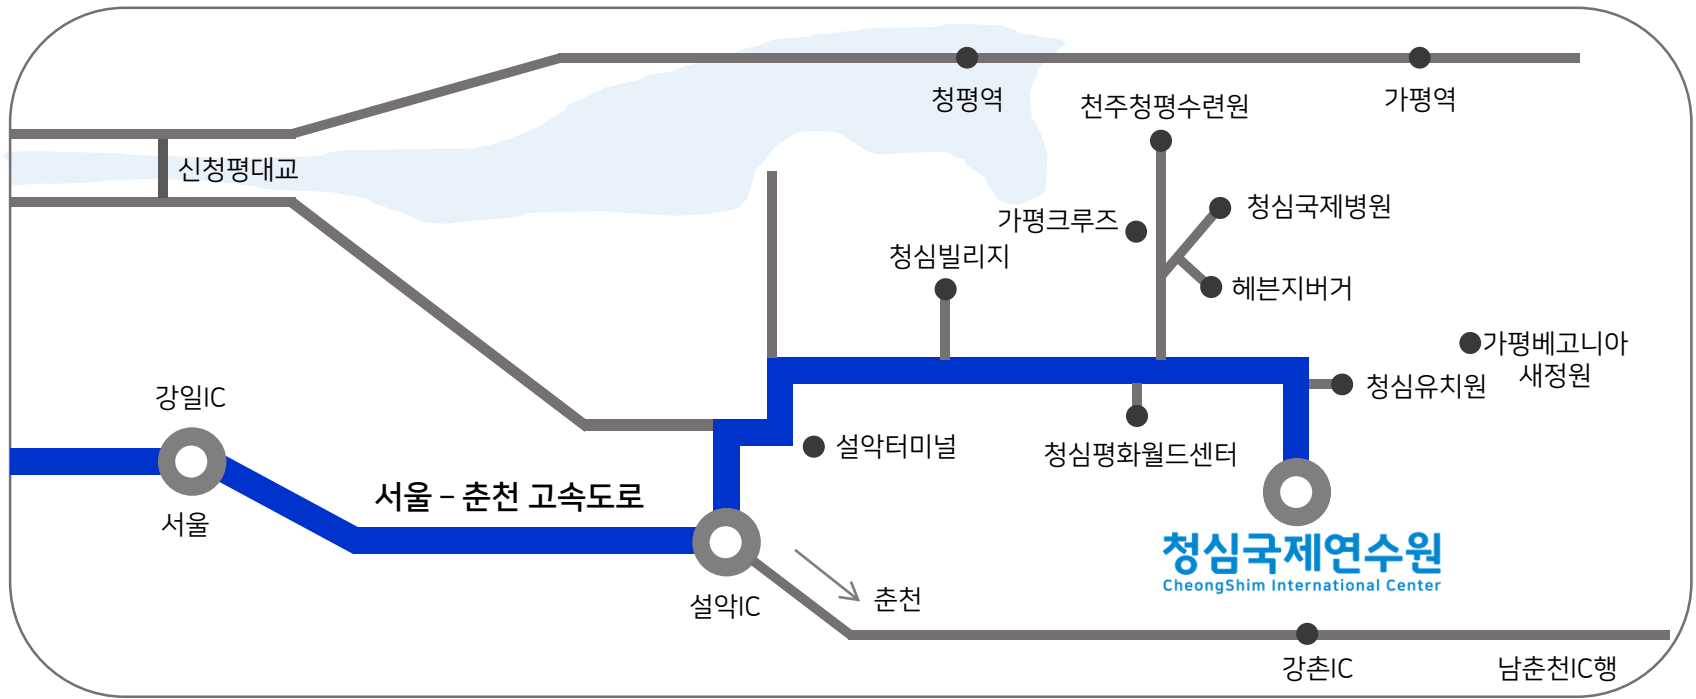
청평역

천주청평수련원

가평역

신청평대교

가평크루즈

청심국제병원

청심빌리지

헤븐지버거

가평베고니아 새정원

청심유치원

강일IC

설악터미널

청심평화월드센터

서울

서울 – 춘천 고속도로

청심국제연수원
CheongShim International Center

설악IC

춘천

강촌IC

남춘천IC행